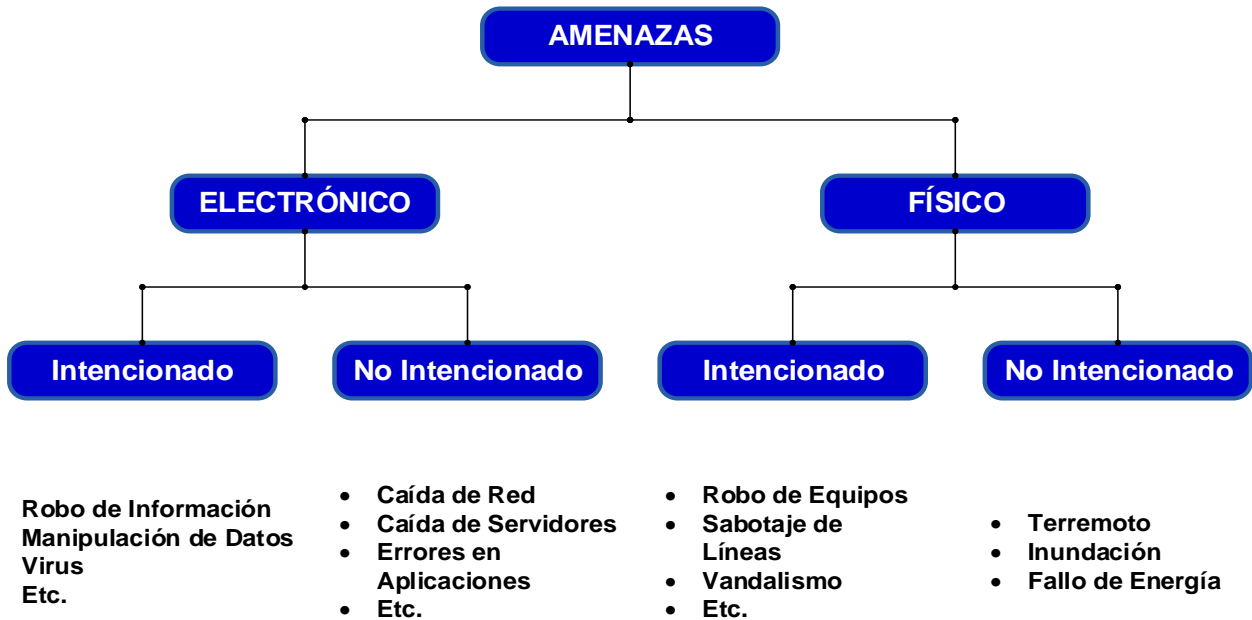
AMENAZAS

ELECTRÓNICO

FÍSICO

Intencionado

No Intencionado

Intencionado

No Intencionado

Robo de Información
Manipulación de Datos
Virus
Etc.

- Caída de Red
- Caída de Servidores
- Errores en Aplicaciones
- Etc.

- Robo de Equipos
- Sabotaje de Líneas
- Vandalismo
- Etc.

- Terremoto
- Inundación
- Fallo de Energía